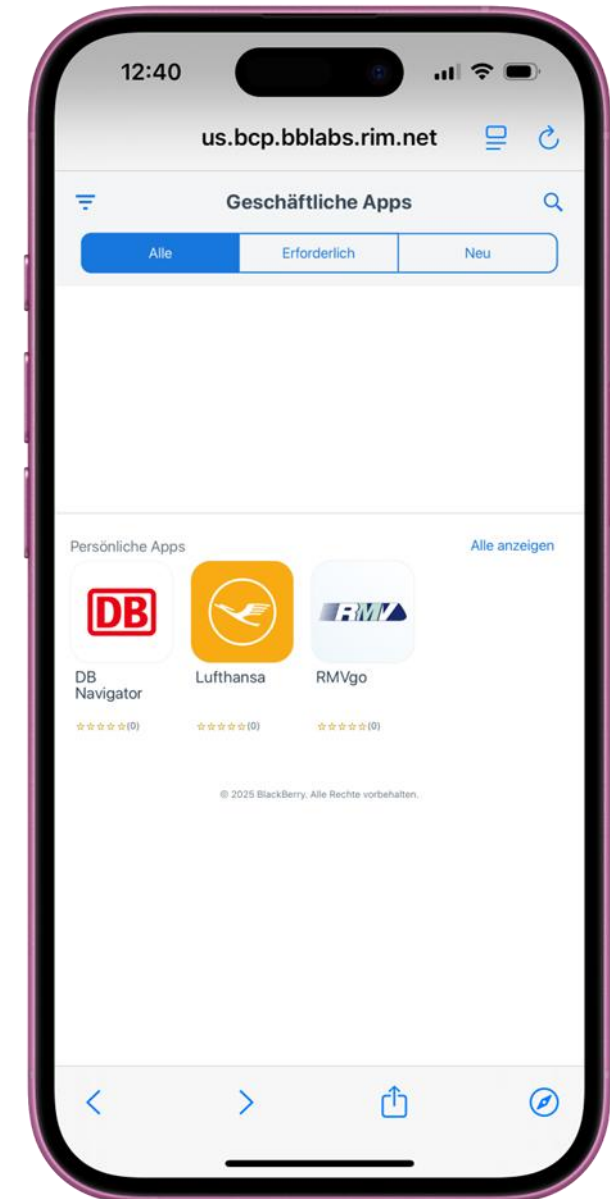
12:40

us.bcp.bblabs.rim.net

Geschäftliche Apps

Alle | Erforderlich | Neu

Persönliche Apps

Alle anzeigen

DB

DB Navigator

(0)

Lufthansa

(0)

RMV

RMVgo

(0)

© 2025 BlackBerry. Alle Rechte vorbehalten.